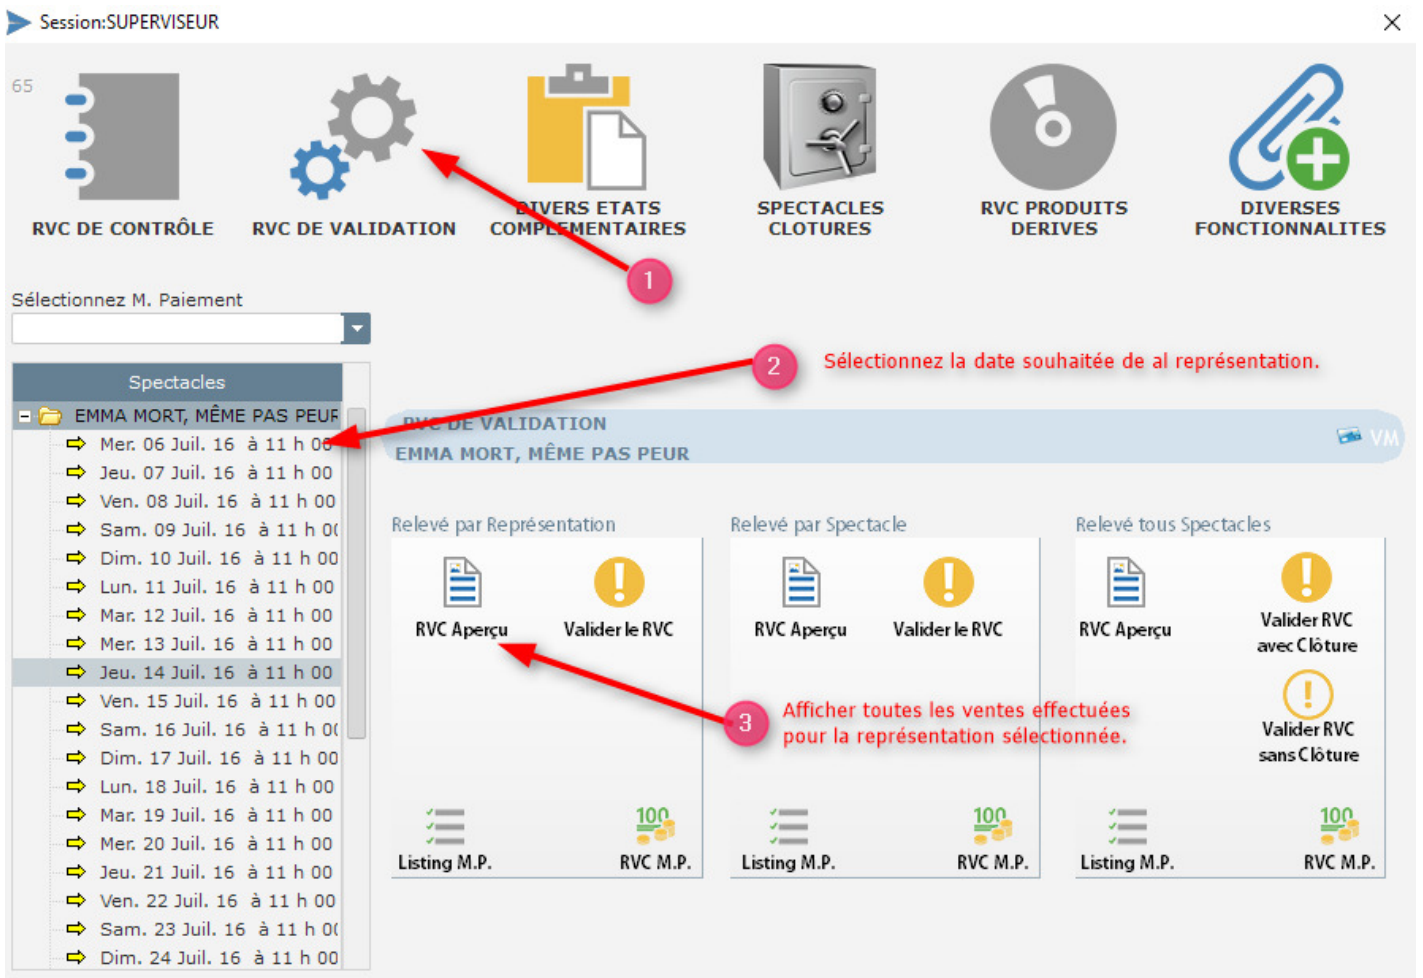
Session:SUPERVISEUR

65

RVC DE CONTRÔLE

RVC DE VALIDATION

DIVERS ETATS COMPLEMENTAIRES

SPECTACLES CLOTURES

RVC PRODUITS DERIVES

DIVERSES FONCTIONNALITES

1

Sélectionnez M. Paiement

2

Sélectionnez la date souhaitée de al représentation.

Spectacles

EMMA MORT, MÊME PAS PEUR

Mer. 06 Juil. 16 à 11 h 00
Jeu. 07 Juil. 16 à 11 h 00
Ven. 08 Juil. 16 à 11 h 00
Sam. 09 Juil. 16 à 11 h 00
Dim. 10 Juil. 16 à 11 h 00
Lun. 11 Juil. 16 à 11 h 00
Mar. 12 Juil. 16 à 11 h 00
Mer. 13 Juil. 16 à 11 h 00
Jeu. 14 Juil. 16 à 11 h 00
Ven. 15 Juil. 16 à 11 h 00
Sam. 16 Juil. 16 à 11 h 00
Dim. 17 Juil. 16 à 11 h 00
Lun. 18 Juil. 16 à 11 h 00
Mar. 19 Juil. 16 à 11 h 00
Mer. 20 Juil. 16 à 11 h 00
Jeu. 21 Juil. 16 à 11 h 00
Ven. 22 Juil. 16 à 11 h 00
Sam. 23 Juil. 16 à 11 h 00
Dim. 24 Juil. 16 à 11 h 00

RVC DE VALIDATION
EMMA MORT, MÊME PAS PEUR

VM

Relevé par Représentation

RVC Aperçu

Valider le RVC

Listing M.P.

100

RVC M.P.

Relevé par Spectacle

RVC Aperçu

Valider le RVC

Listing M.P.

100

RVC M.P.

Relevé tous Spectacles

RVC Aperçu

Valider RVC avec Clôture

Valider RVC sans Clôture

Listing M.P.

100

RVC M.P.

3

Afficher toutes les ventes effectuées pour la représentation sélectionnée.